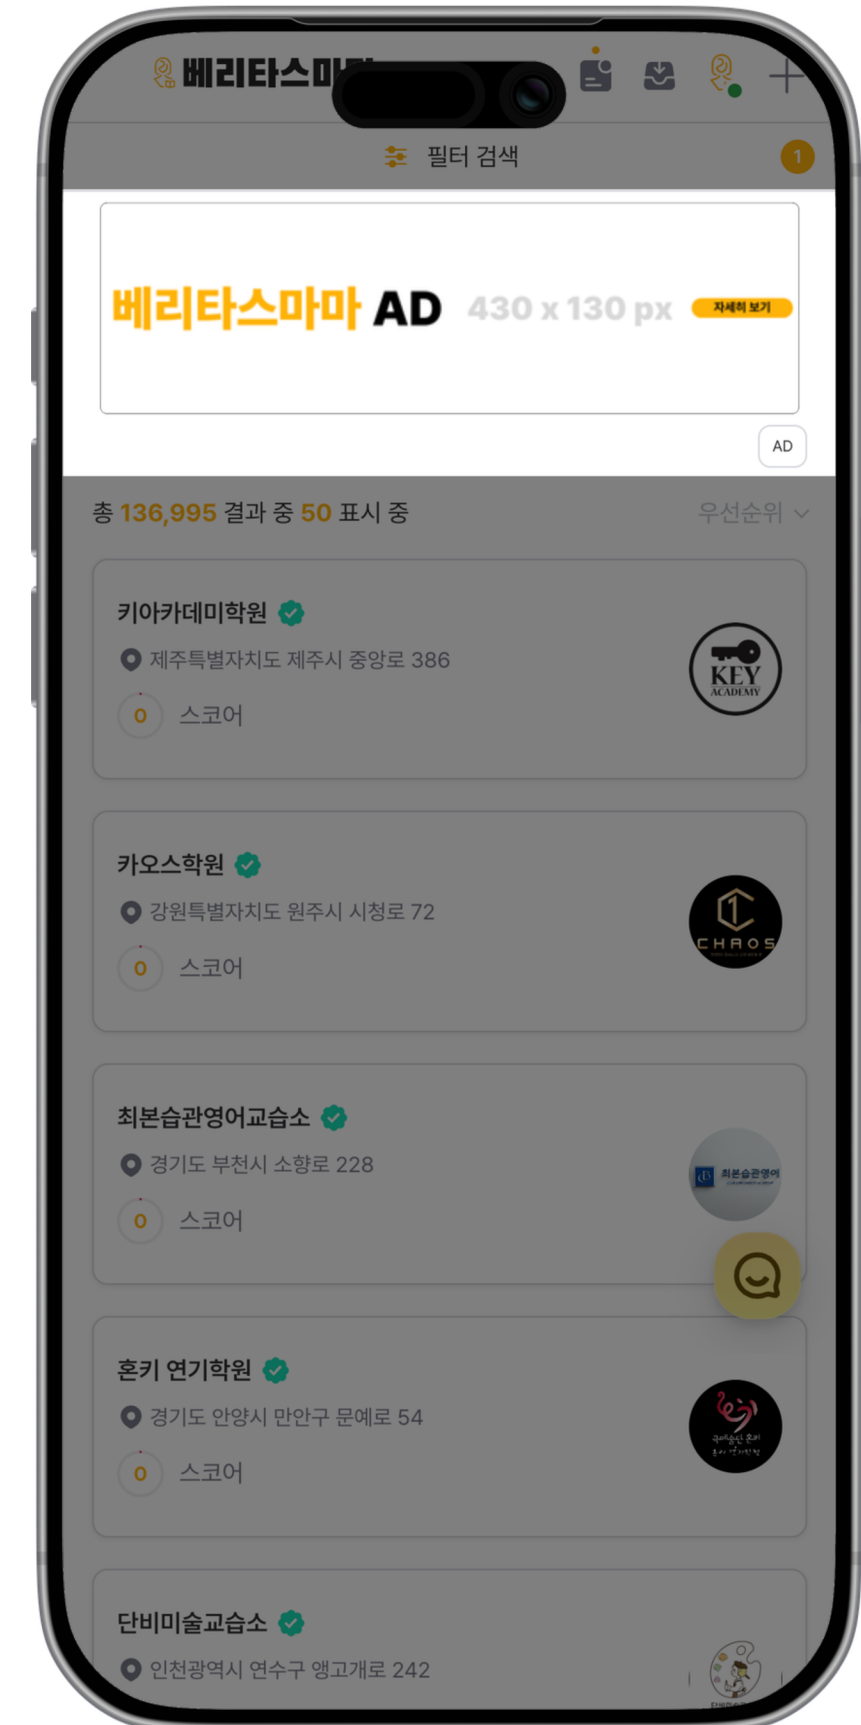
베리타스마마

필터 검색

1

베리타스마마 AD 430 x 130 px 자세히 보기

AD

총 136,995 결과 중 50 표시 중

우선순위

키아카데미학원

제주특별자치도 제주시 중앙로 386

0 스코어

KEY ACADEMY

카오스학원

강원특별자치도 원주시 시청로 72

0 스코어

CHAOS

최본습관영어교습소

경기도 부천시 소향로 228

0 스코어

최본습관영어

혼키 연기학원

경기도 안양시 만안구 문예로 54

0 스코어

단비미술교습소

인천광역시 연수구 앵고개로 242